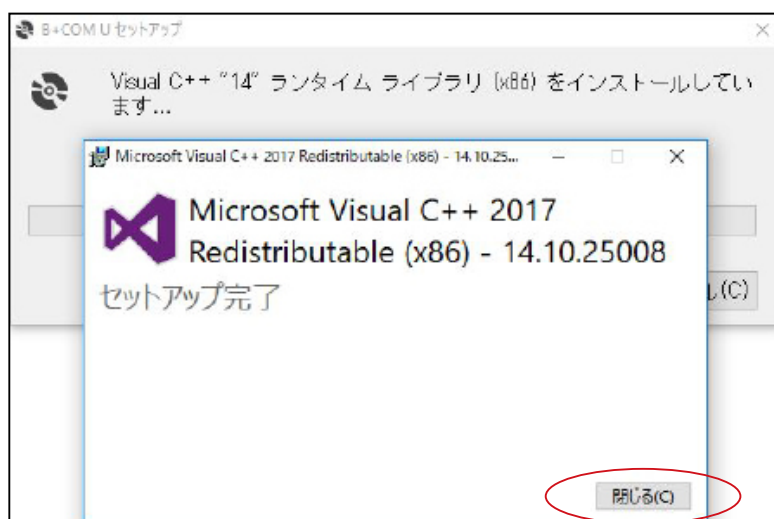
B+COM U セットアップ

Visual C++ "14" ランタイム ライブラリ (x86) をインストールしています...

Microsoft Visual C++ 2017 Redistributable (x86) - 14.10.25...

Microsoft Visual C++ 2017 Redistributable (x86) - 14.10.25008

セットアップ完了

ル(C)

閉じる(C)